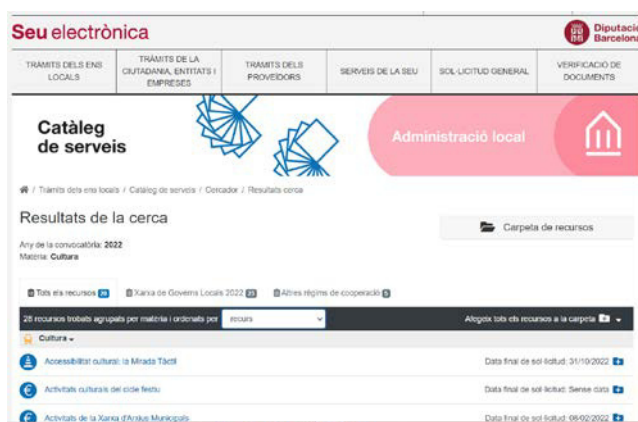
Seu electrònica

Diputació Barcelona

TRAMITS DELS ENS LOCALS | TRÀMITS DE LA CIUTADANIA, ENTITATS I EMPRESES | TRÀMITS DELS PROVEÏDORS | SERVEIS DE LA SEU | SOL·LICITUD GENERAL | VERIFICACIÓ DE DOCUMENTS

Catàleg de serveis

Administració local

/ Tràmits dels ens locals / Catàleg de serveis / Cercador / Resultats cerca

Resultats de la cerca

Carpeta de recursos

Any de la convocatòria: 2022
Matèria: Cultura

Tots els recursos 28 | Xarxa de Governs Locals 2022 23 | Altres règims de cooperació 5

28 recursos trobats agrupats per matèria i ordenats per recurs

Afegeix tots els recursos a la carpeta

Cultura

Accessibilitat cultural: la Mirada Tàctil — Data final de sol·licitud: 31/10/2022

Activitats culturals del cicle festiu — Data final de sol·licitud: Sense data

Activitats de la Xarxa d'Arxius Municipals — Data final de sol·licitud: 08/02/2022